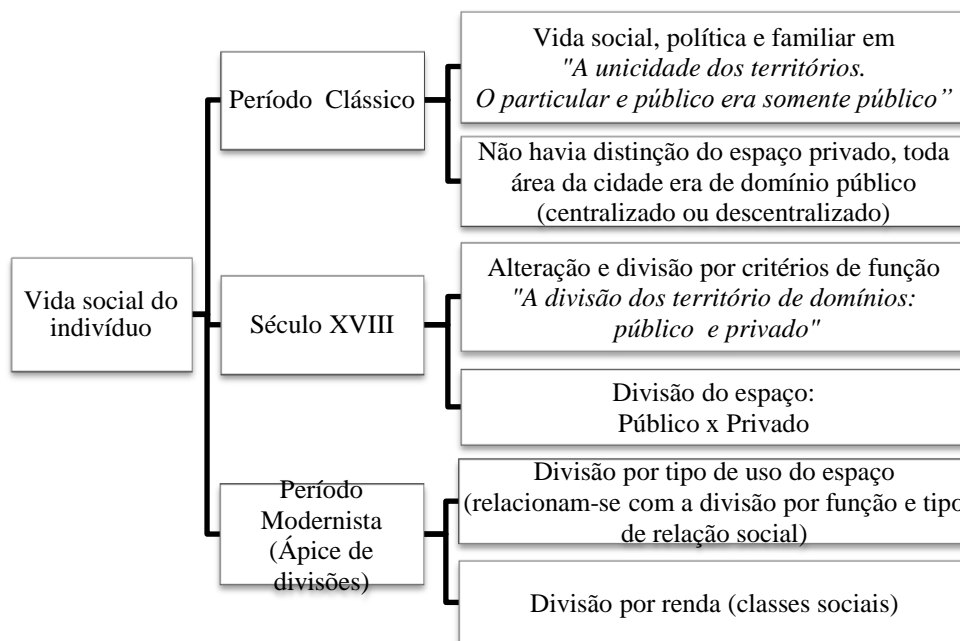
Vida social do indivíduo

Período Clássico

Vida social, política e familiar em *"A unicidade dos territórios. O particular e público era somente público"*

Não havia distinção do espaço privado, toda área da cidade era de domínio público (centralizado ou descentralizado)

Século XVIII

Alteração e divisão por critérios de função *"A divisão dos território de domínios: público e privado"*

Divisão do espaço: Público x Privado

Período Modernista (Ápice de divisões)

Divisão por tipo de uso do espaço (relacionam-se com a divisão por função e tipo de relação social)

Divisão por renda (classes sociais)